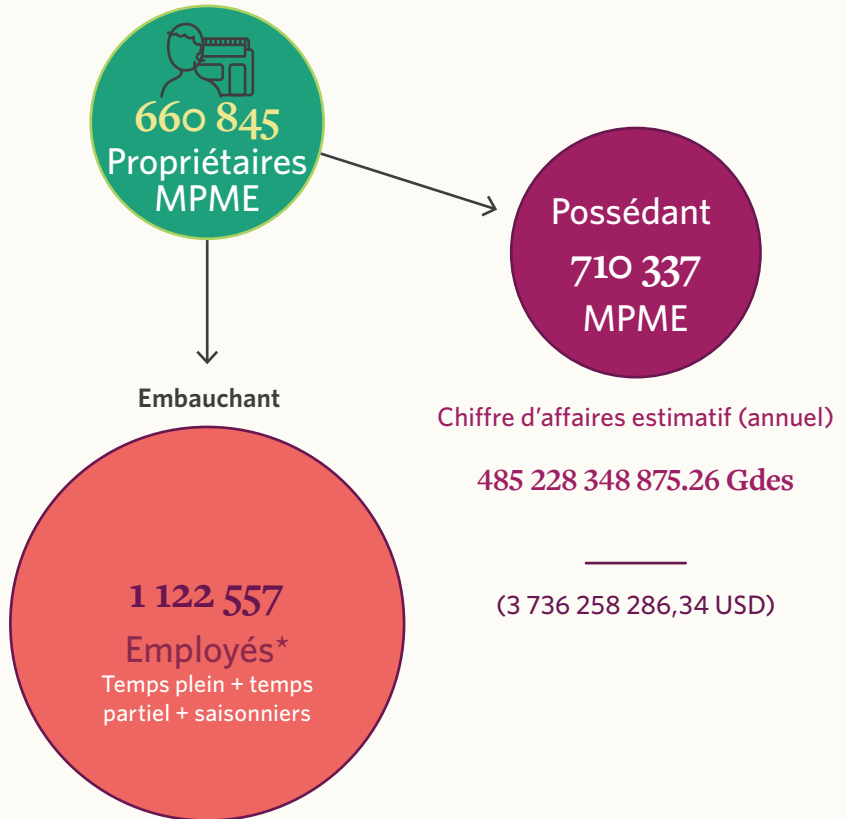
660 845
Propriétaires
MPME

Possédant
710 337
MPME

Embauchant

Chiffre d'affaires estimatif (annuel)

485 228 348 875.26 Gdes

(3 736 258 286,34 USD)

1 122 557
Employés*
Temps plein + temps partiel + saisonniers